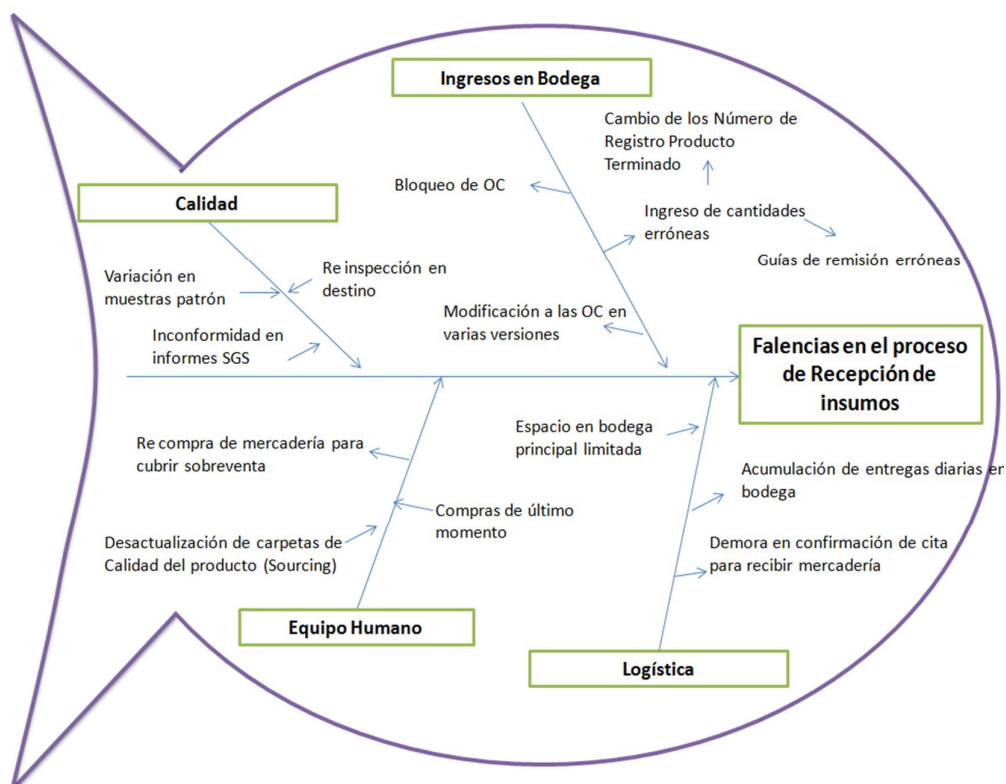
Ingresos en Bodega

Cambio de los Número de Registro Producto Terminado

Bloqueo de OC

Ingreso de cantidades erróneas

Guías de remisión erróneas

Modificación a las OC en varias versiones

Calidad

Variación en muestras patrón

Re inspección en destino

Inconformidad en informes SGS

Falencias en el proceso de Recepción de insumos

Re compra de mercadería para cubrir sobreventa

Compras de último momento

Desactualización de carpetas de Calidad del producto (Sourcing)

Equipo Humano

Espacio en bodega principal limitada

Acumulación de entregas diarias en bodega

Demora en confirmación de cita para recibir mercadería

Logística